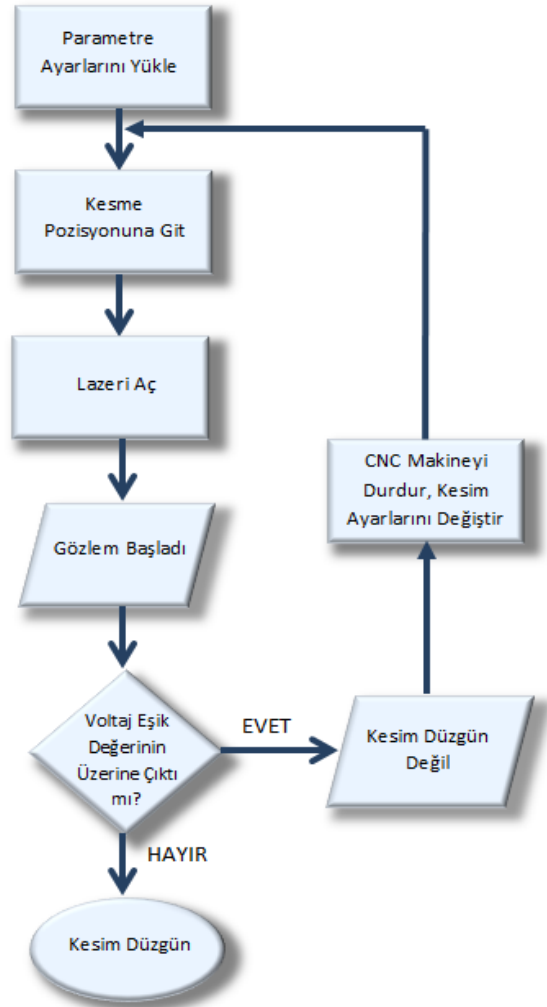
Parametre Ayarlarını Yükle

Kesme Pozisyonuna Git

Lazeri Aç

Gözlem Başladı

Voltaj Eşik Değerinin Üzerine Çıktı mı?

EVET

Kesim Düzgün Değil

CNC Makineyi Durdur, Kesim Ayarlarını Değiştir

HAYIR

Kesim Düzgün